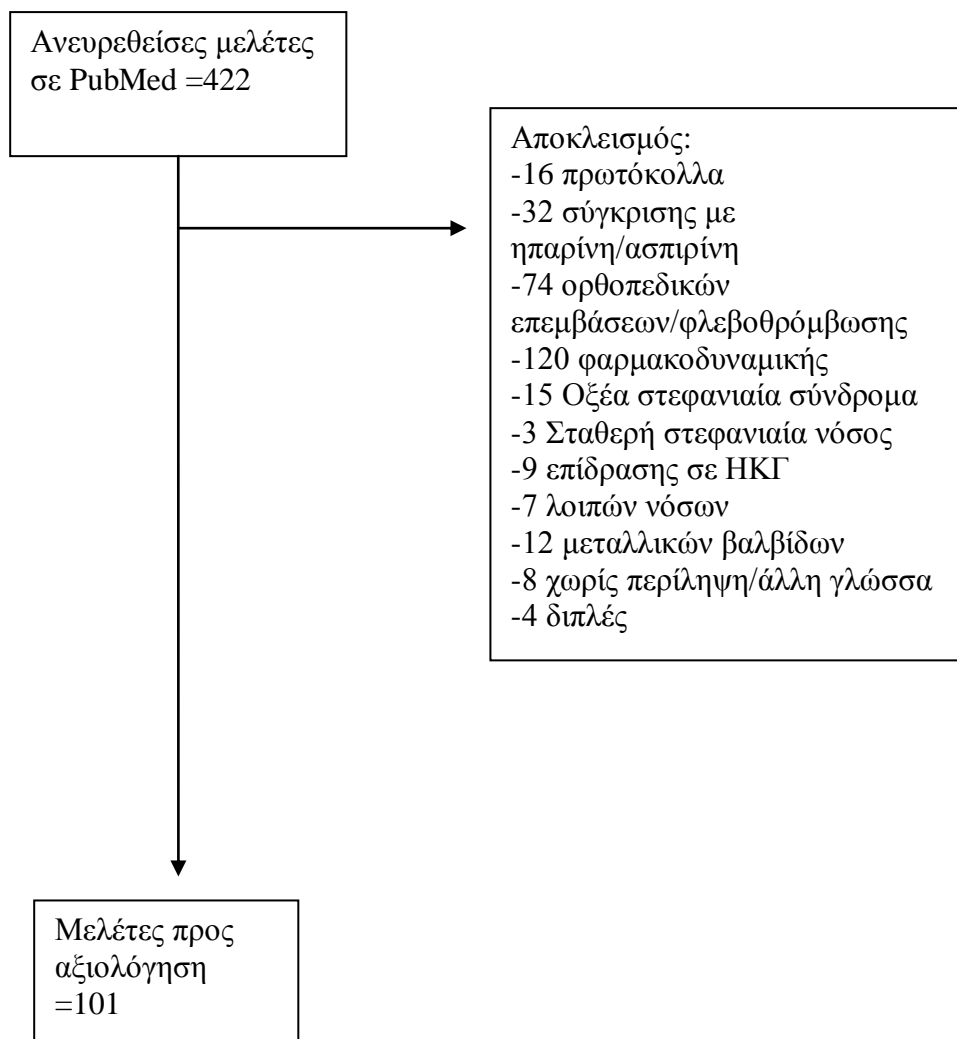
Ανευρεθείσες μελέτες σε PubMed =422

Αποκλεισμός:
-16 πρωτόκολλα
-32 σύγκρισης με ηπαρίνη/ασπιρίνη
-74 ορθοπεδικών επεμβάσεων/φλεβοθρόμβωσης
-120 φαρμακοδυναμικής
-15 Οξέα στεφανιαία σύνδρομα
-3 Σταθερή στεφανιαία νόσος
-9 επίδρασης σε ΗΚΓ
-7 λοιπών νόσων
-12 μεταλλικών βαλβίδων
-8 χωρίς περίληψη/άλλη γλώσσα
-4 διπλές

Μελέτες προς αξιολόγηση =101